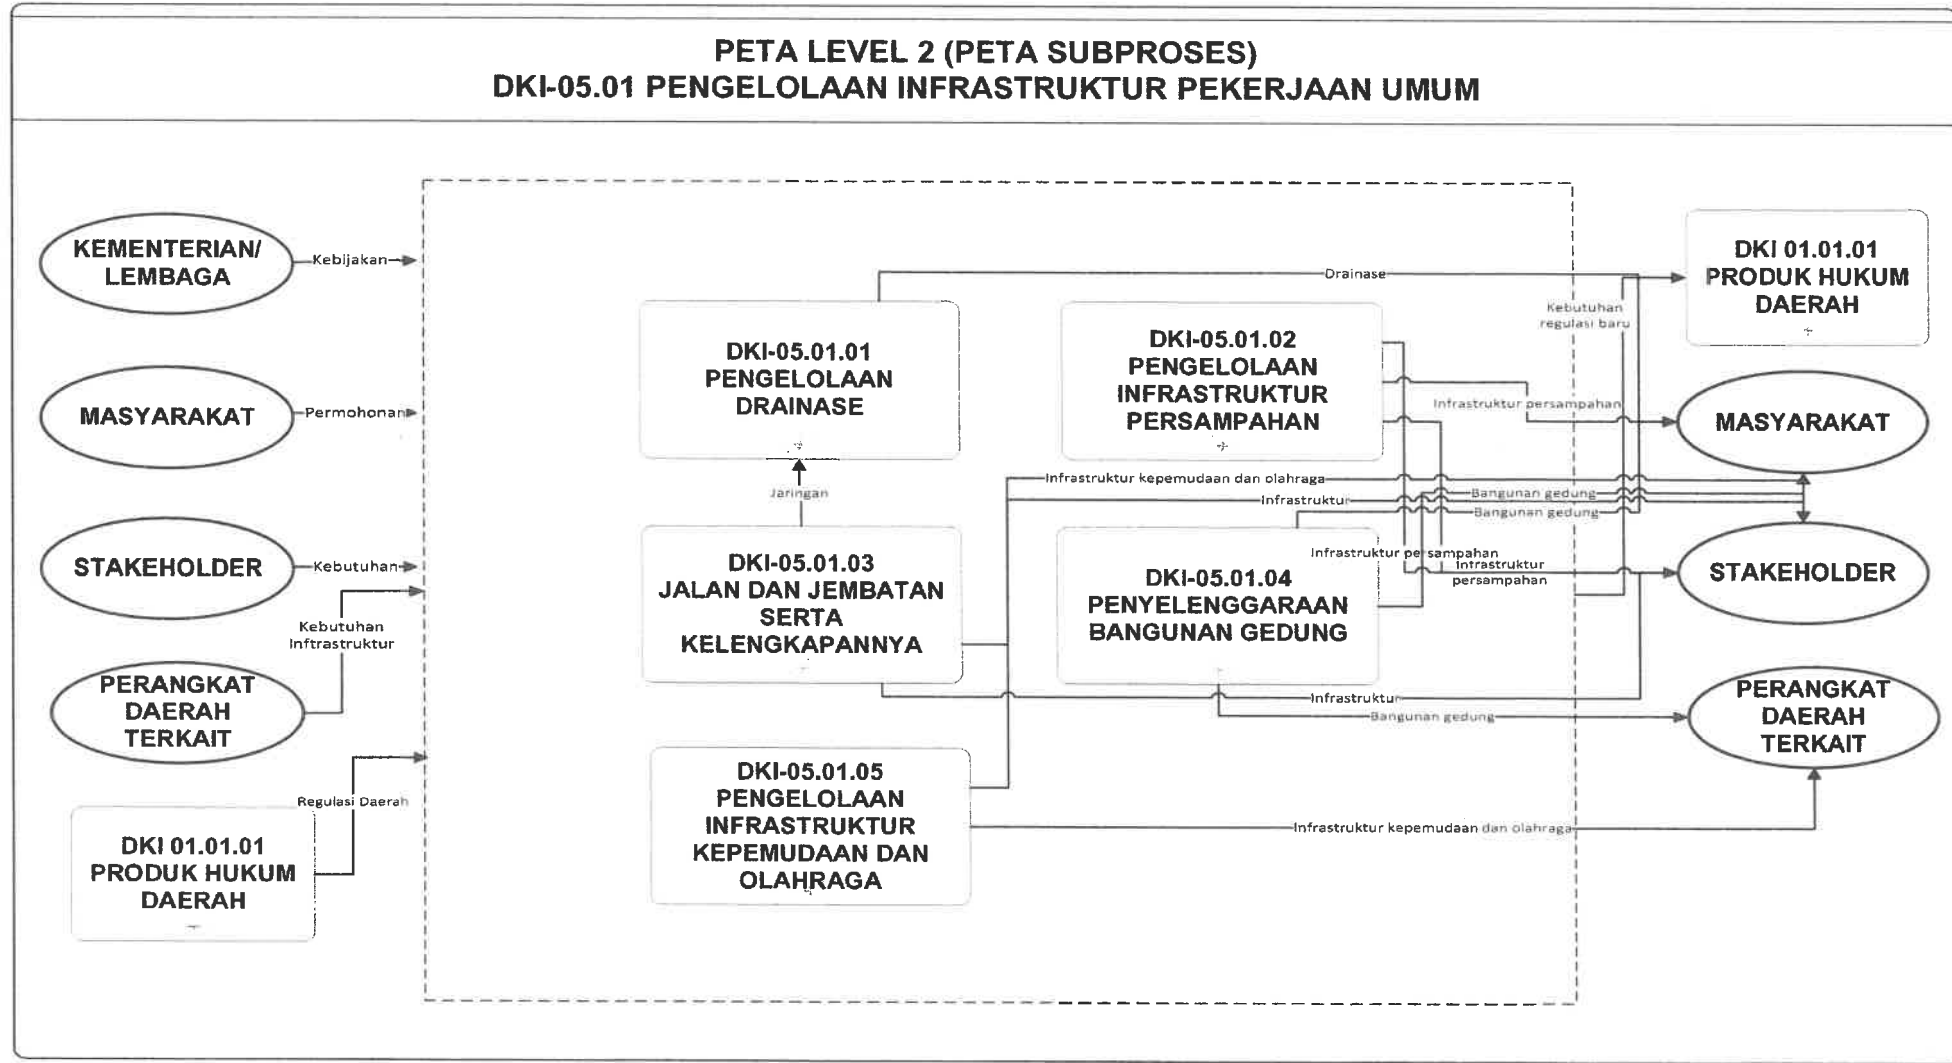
PETA LEVEL 2 (PETA SUBPROSES)
DKI-05.01 PENGELOLAAN INFRASTRUKTUR PEKERJAAN UMUM

KEMENTERIAN/ LEMBAGA

Kebijakan

MASYARAKAT

Permohonan

STAKEHOLDER

Kebutuhan

Kebutuhan Inftrastruktur

PERANGKAT DAERAH TERKAIT

Regulasi Daerah

DKI 01.01.01 PRODUK HUKUM DAERAH

DKI-05.01.01 PENGELOLAAN DRAINASE

Drainase

Jaringan

DKI-05.01.03 JALAN DAN JEMBATAN SERTA KELENGKAPANNYA

DKI-05.01.05 PENGELOLAAN INFRASTRUKTUR KEPEMUDAAN DAN OLAHRAGA

DKI-05.01.02 PENGELOLAAN INFRASTRUKTUR PERSAMPAHAN

Infrastruktur persampahan

Infrastruktur kepemudaan dan olahraga

Infrastruktur

Bangunan gedung

Bangunan gedung

Infrastruktur persampahan

Infrastruktur persampahan

DKI-05.01.04 PENYELENGGARAAN BANGUNAN GEDUNG

Infrastruktur

Bangunan gedung

Infrastruktur kepemudaan dan olahraga

Kebutuhan regulasi baru

DKI 01.01.01 PRODUK HUKUM DAERAH

MASYARAKAT

STAKEHOLDER

PERANGKAT DAERAH TERKAIT